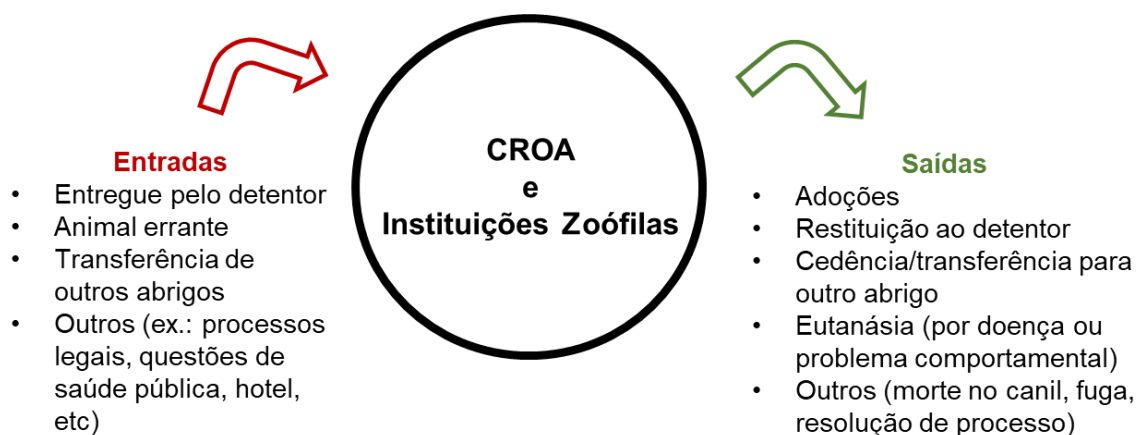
Entradas
- Entregue pelo detentor
- Animal errante
- Transferência de outros abrigos
- Outros (ex.: processos legais, questões de saúde pública, hotel, etc)

CROA
e
Instituições Zoófilas

Saídas
- Adoções
- Restituição ao detentor
- Cedência/transferência para outro abrigo
- Eutanásia (por doença ou problema comportamental)
- Outros (morte no canil, fuga, resolução de processo)